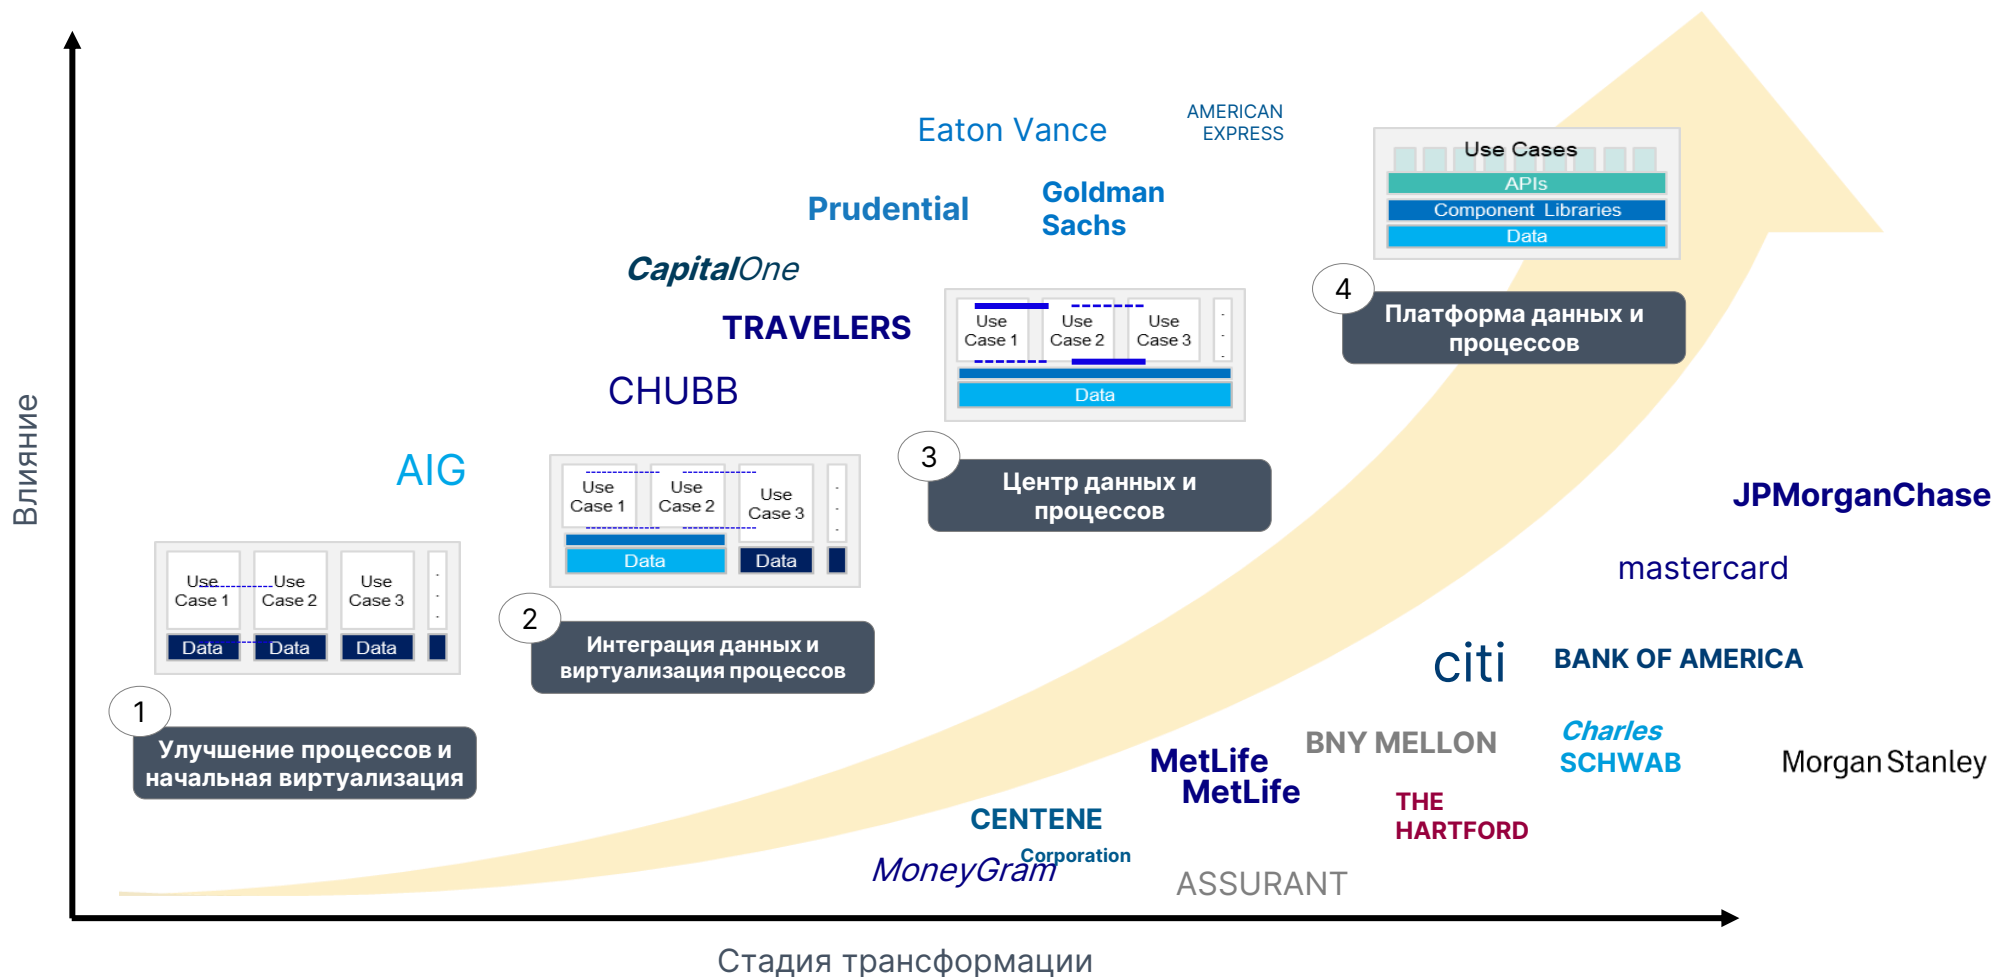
Влияние

Eaton Vance

AMERICAN EXPRESS

Prudential

Goldman Sachs

CapitalOne

TRAVELERS

CHUBB

AIG

Use Cases
APIs
Component Libraries
Data

4
Платформа данных и процессов

Use Case 1
Use Case 2
Use Case 3
Data

3
Центр данных и процессов

Use Case 1
Use Case 2
Use Case 3
Data
Data

2
Интеграция данных и виртуализация процессов

Use Case 1
Use Case 2
Use Case 3
Data
Data
Data

1
Улучшение процессов и начальная виртуализация

JPMorganChase

mastercard

citi

BANK OF AMERICA

MetLife
MetLife

BNY MELLON

Charles SCHWAB

Morgan Stanley

CENTENE Corporation

THE HARTFORD

MoneyGram

ASSURANT

Стадия трансформации